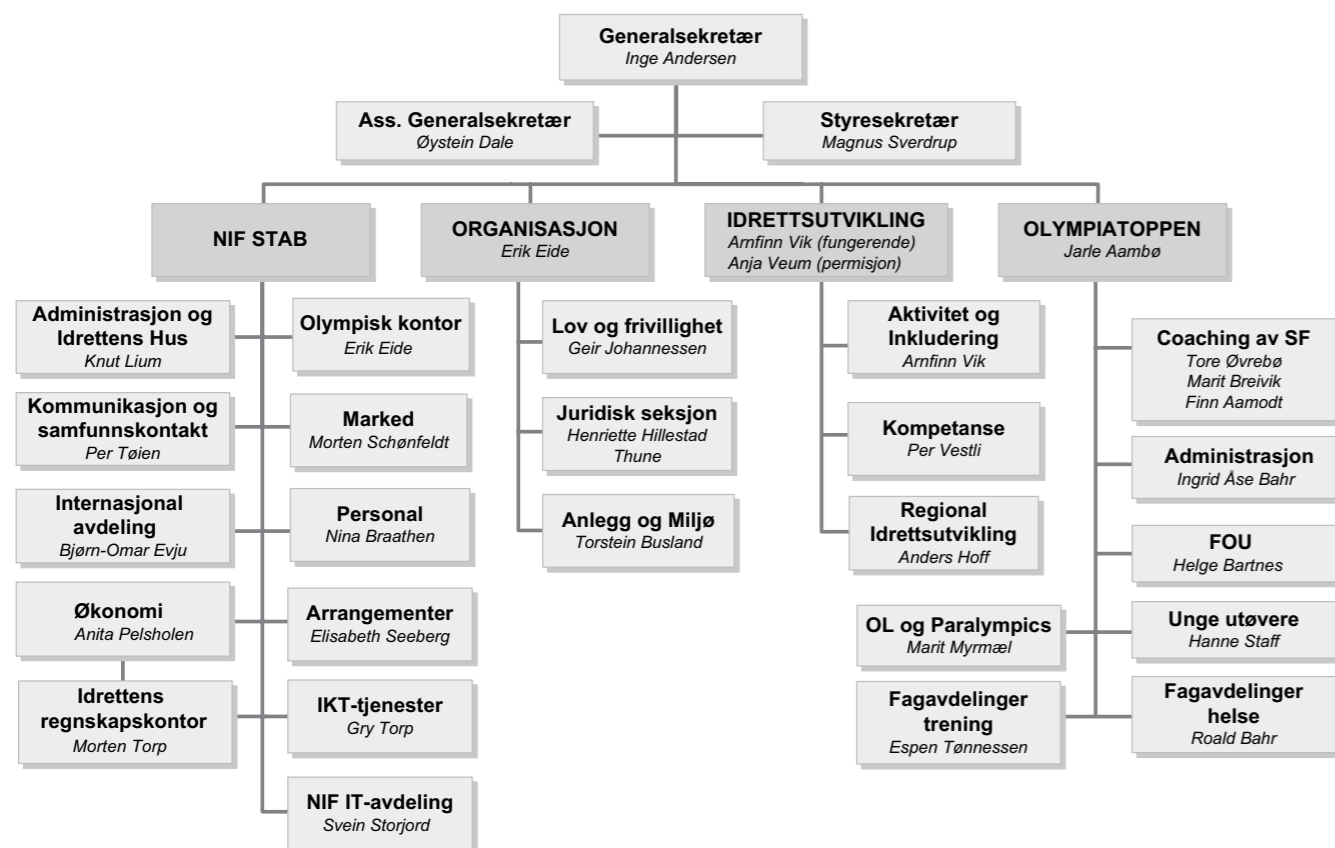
Generalsekretær
Inge Andersen

Ass. Generalsekretær
Øystein Dale

Styresekretær
Magnus Sverdrup

NIF STAB

ORGANISASJON
Erik Eide

IDRETTSUTVIKLING
Arnfinn Vik (fungerende)
Anja Veum (permisjon)

OLYMPIATOPPEN
Jarle Aambø

Administrasjon og Idrettens Hus
Knut Lium

Olympisk kontor
Erik Eide

Kommunikasjon og samfunnskontakt
Per Tøien

Marked
Morten Schønfeldt

Internasjonal avdeling
Bjørn-Omar Evju

Personal
Nina Braathen

Økonomi
Anita Pelsholen

Arrangementer
Elisabeth Seeberg

Idrettens regnskapskontor
Morten Torp

IKT-tjenester
Gry Torp

NIF IT-avdeling
Svein Storjord

Lov og frivillighet
Geir Johannessen

Juridisk seksjon
Henriette Hillestad Thune

Anlegg og Miljø
Torstein Busland

Aktivitet og Inkludering
Arnfinn Vik

Kompetanse
Per Vestli

Regional Idrettsutvikling
Anders Hoff

Coaching av SF
Tore Øvrebø
Marit Breivik
Finn Aamodt

Administrasjon
Ingrid Åse Bahr

FOU
Helge Bartnes

OL og Paralympics
Marit Myrmæl

Unge utøvere
Hanne Staff

Fagavdelinger trening
Espen Tønnessen

Fagavdelinger helse
Roald Bahr